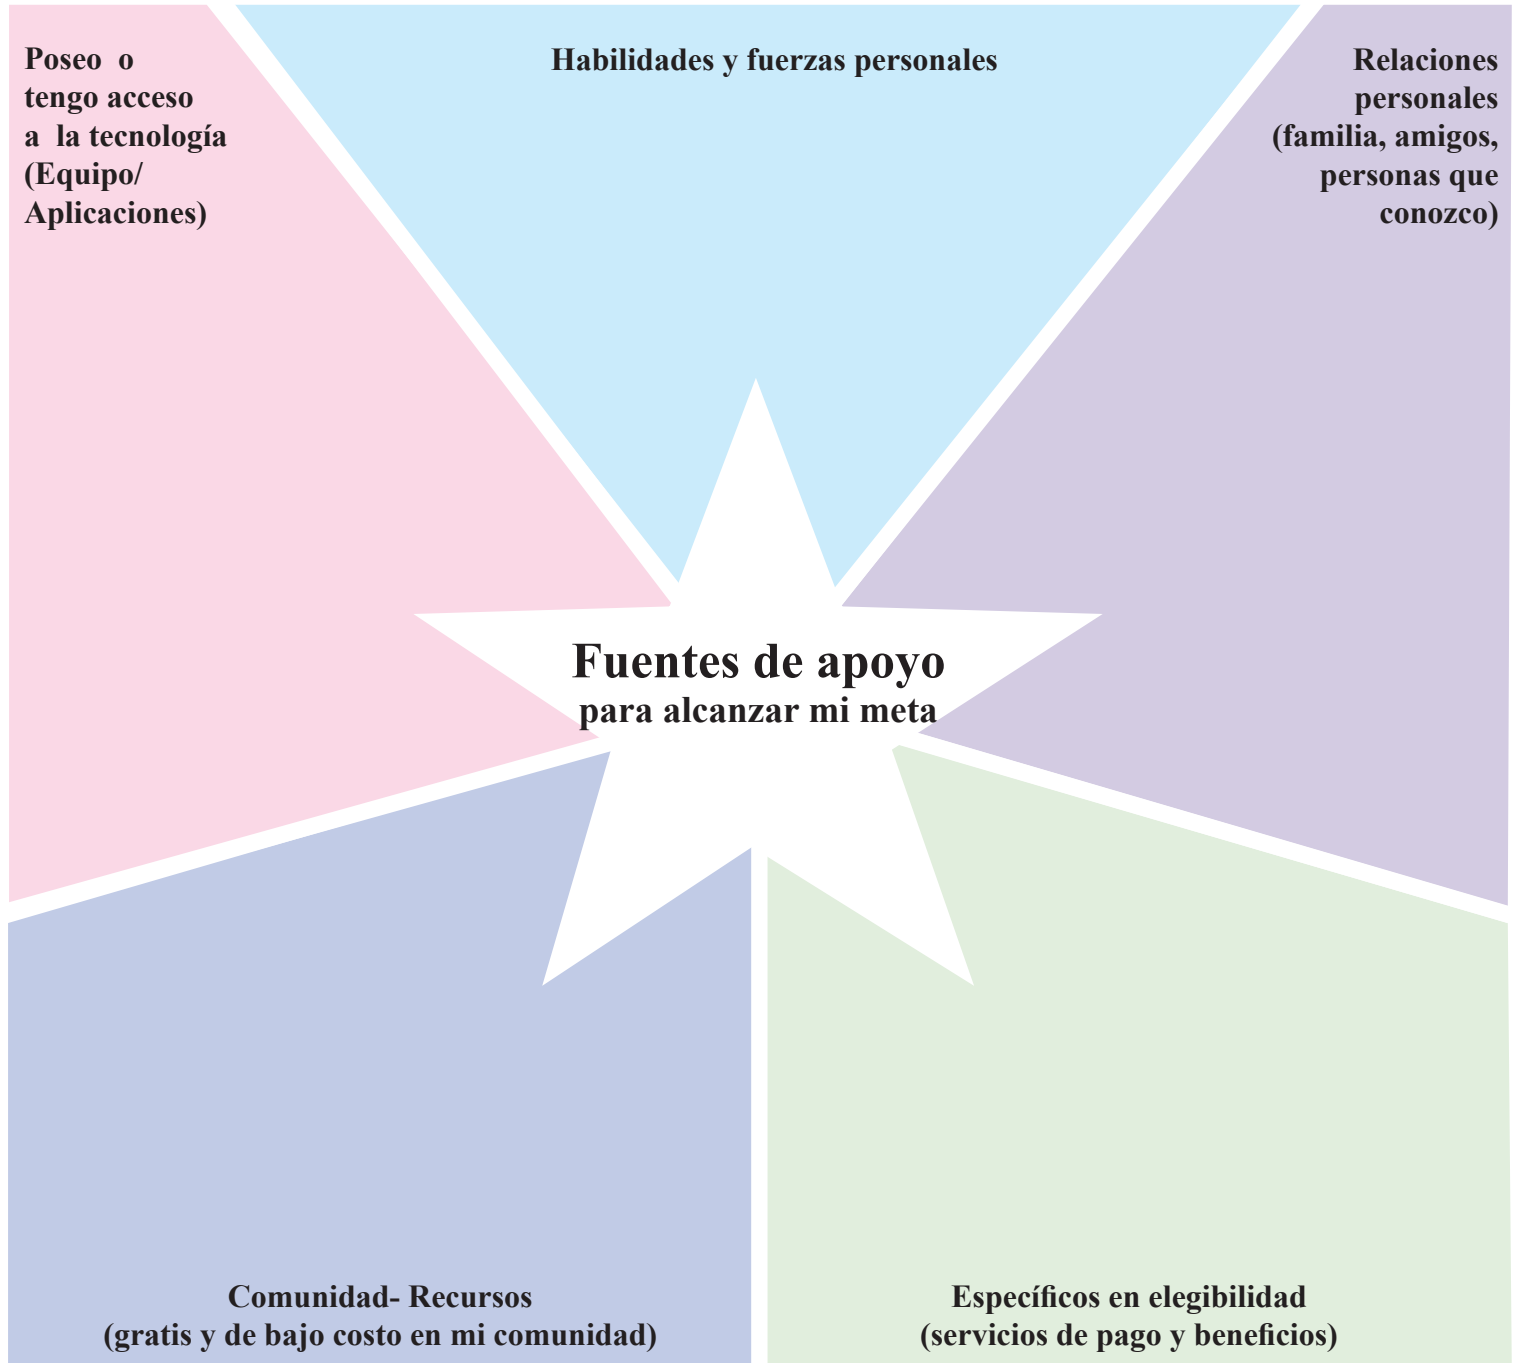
Poseo o tengo acceso a la tecnología (Equipo/ Aplicaciones)

Habilidades y fuerzas personales

Relaciones personales (familia, amigos, personas que conozco)

Fuentes de apoyo
para alcanzar mi meta

Comunidad- Recursos
(gratis y de bajo costo en mi comunidad)

Específicos en elegibilidad
(servicios de pago y beneficios)